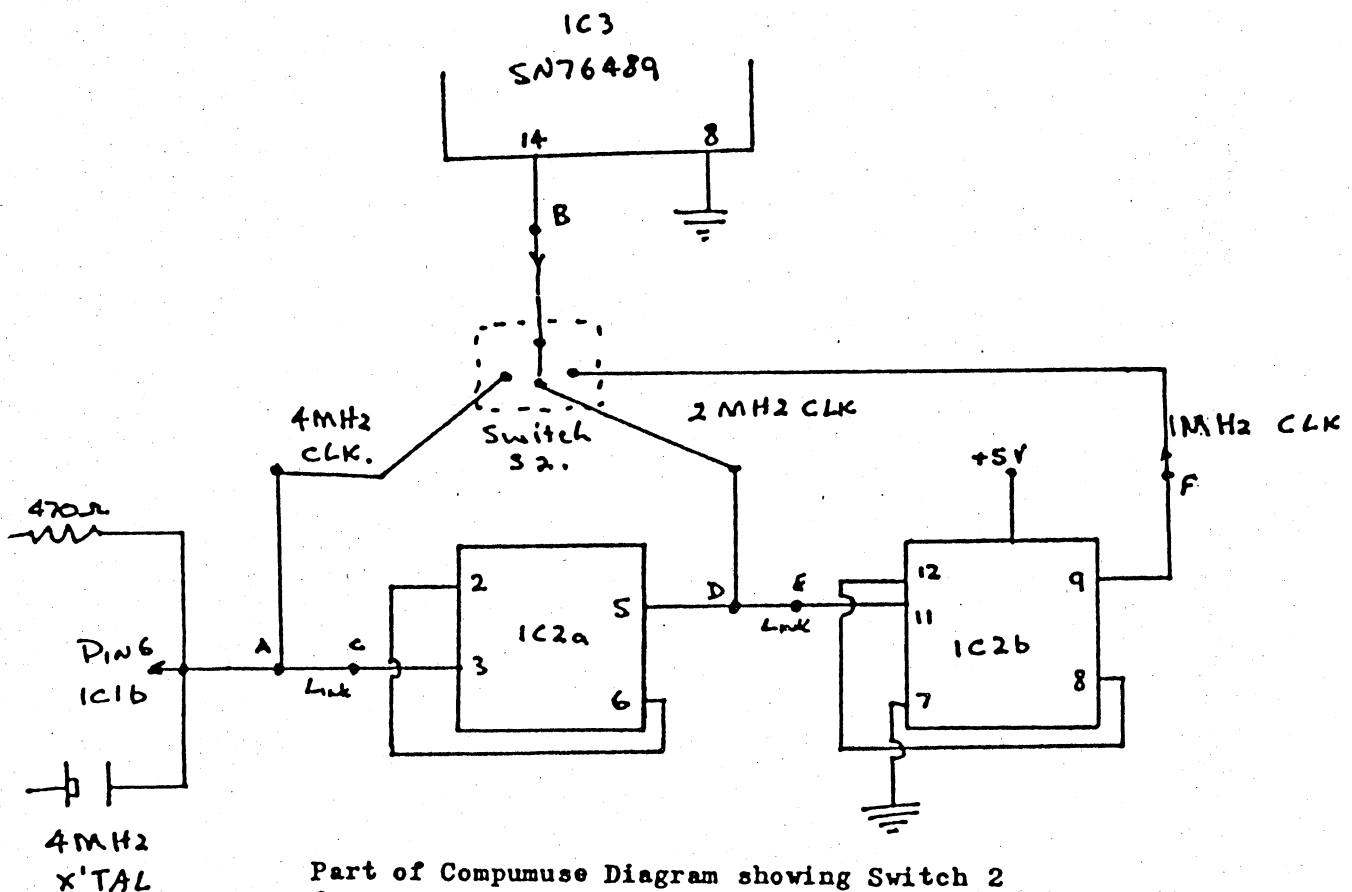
IC3
SN76489

14
8

B

4MHz CLK.

Switch S2.

2 MHz CLK

1MHz CLK

+5V

F

470R

2

IC2a

5

D

E

Link

12

11

9

IC2b

Pin 6
IC1b

A

C

Link

3

6

7

8

4MHz
X'TAL

Part of Compumuse Diagram showing Switch 2